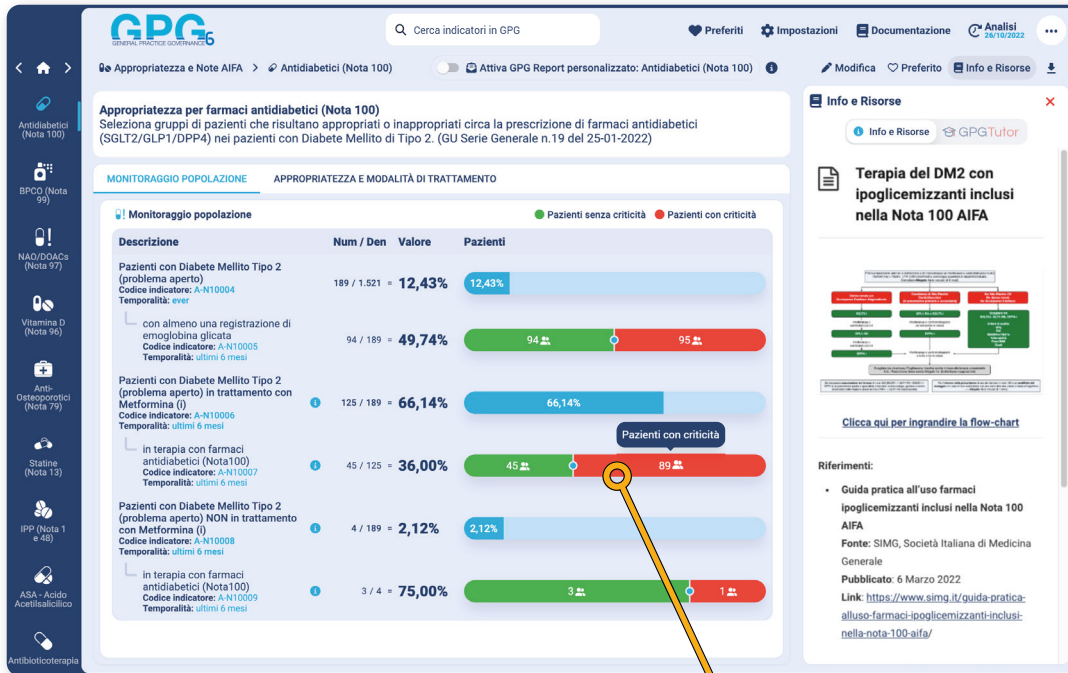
GPG6
GENERAL PRACTICE GOVERNANCE

Cerca indicatori in GPG

Preferiti
Impostazioni
Documentazione
Analisi 26/10/2022
...

Appropriatezza e Note AIFA > Antidiabetici (Nota 100)
Attiva GPG Report personalizzato: Antidiabetici (Nota 100)
Modifica
Preferito
Info e Risorse

Antidiabetici (Nota 100)
BPCO (Nota 99)
NAO/DOACs (Nota 97)
Vitamina D (Nota 96)
Anti-Osteoporotici (Nota 79)
Statine (Nota 13)
IPP (Nota 1 e 48)
ASA - Acido Acetilsalicilico
Antibioticoterapia

Appropriatezza per farmaci antidiabetici (Nota 100)
Seleziona gruppi di pazienti che risultano appropriati o inappropriati circa la prescrizione di farmaci antidiabetici (SGLT2/GLP1/DPP4) nei pazienti con Diabete Mellito di Tipo 2. (GU Serie Generale n.19 del 25-01-2022)

MONITORAGGIO POPOLAZIONE
APPROPRIATEZZA E MODALITÀ DI TRATTAMENTO

Monitoraggio popolazione
Pazienti senza criticità
Pazienti con criticità

| Descrizione | Num / Den | Valore | Pazienti |
|---|---|---|---|
| Pazienti con Diabete Mellito Tipo 2 (problema aperto) Codice indicatore: A-N10004 Temporalità: ever | 189 / 1.521 | = 12,43% | 12,43% |
| con almeno una registrazione di emoglobina glicata Codice indicatore: A-N10005 Temporalità: ultimi 6 mesi | 94 / 189 | = 49,74% | 94 95 |
| Pazienti con Diabete Mellito Tipo 2 (problema aperto) in trattamento con Metformina (i) Codice indicatore: A-N10006 Temporalità: ultimi 6 mesi | 125 / 189 | = 66,14% | 66,14% |
| in terapia con farmaci antidiabetici (Nota100) Codice indicatore: A-N10007 Temporalità: ultimi 6 mesi | 45 / 125 | = 36,00% | 45 89 |
| Pazienti con Diabete Mellito Tipo 2 (problema aperto) NON in trattamento con Metformina (i) Codice indicatore: A-N10008 Temporalità: ultimi 6 mesi | 4 / 189 | = 2,12% | 2,12% |
| in terapia con farmaci antidiabetici (Nota100) Codice indicatore: A-N10009 Temporalità: ultimi 6 mesi | 3 / 4 | = 75,00% | 3 1 |

Pazienti con criticità

Info e Risorse
Info e Risorse
GPGTutor

Terapia del DM2 con ipoglicemizzanti inclusi nella Nota 100 AIFA

Clicca qui per ingrandire la flow-chart

Riferimenti:
• Guida pratica all'uso farmaci ipoglicemizzanti inclusi nella Nota 100 AIFA
Fonte: SIMG, Società Italiana di Medicina Generale
Pubblicato: 6 Marzo 2022
Link: https://www.simg.it/guida-pratica-alluso-farmaci-ipoglicemizzanti-inclusi-nella-nota-100-aifa/